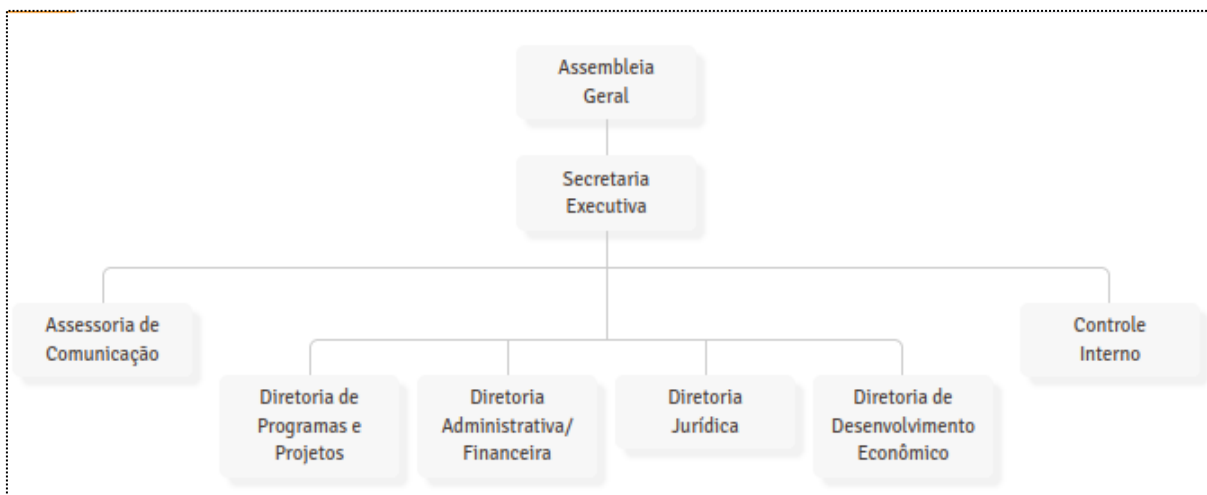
Assembleia Geral

Secretaria Executiva

Assessoria de Comunicação

Controle Interno

Diretoria de Programas e Projetos

Diretoria Administrativa/ Financeira

Diretoria Jurídica

Diretoria de Desenvolvimento Econômico